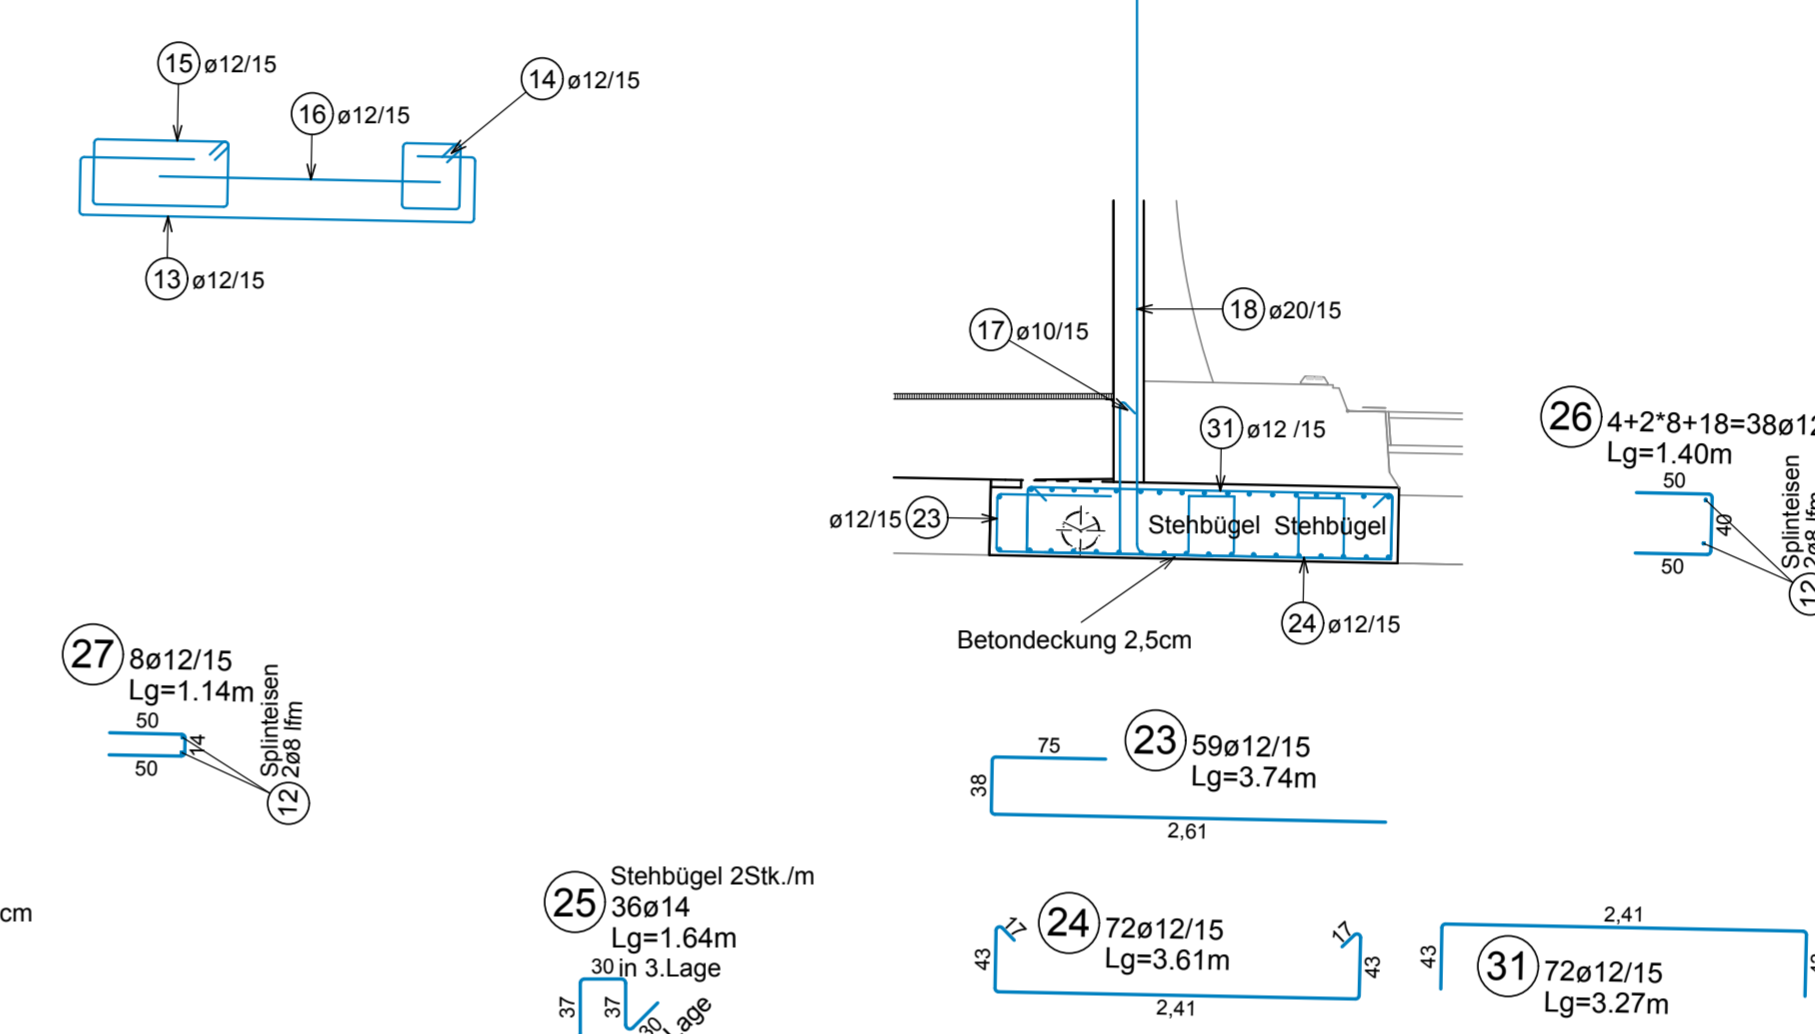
15 ø12/15
16 ø12/15
14 ø12/15
13 ø12/15

17 ø10/15
18 ø20/15
31 ø12 /15
ø12/15 23
Stehbügel Stehbügel
24 ø12/15
Betondeckung 2,5cm

26 4+2*8+18=38ø12
Lg=1.40m
50
40
50
Splinteisen
2ø8 lfm
12

27 8ø12/15
Lg=1.14m
50
14
50
Splinteisen
2ø8 lfm
12

23 59ø12/15
Lg=3.74m
75
38
2,61

cm

25 Stehbügel 2Stk./m
36ø14
Lg=1.64m
30 in 3.Lage
37
37
30
Lage

24 72ø12/15
Lg=3.61m
17
17
43
43
2,41

2,41
43
31 72ø12/15
Lg=3.27m
43